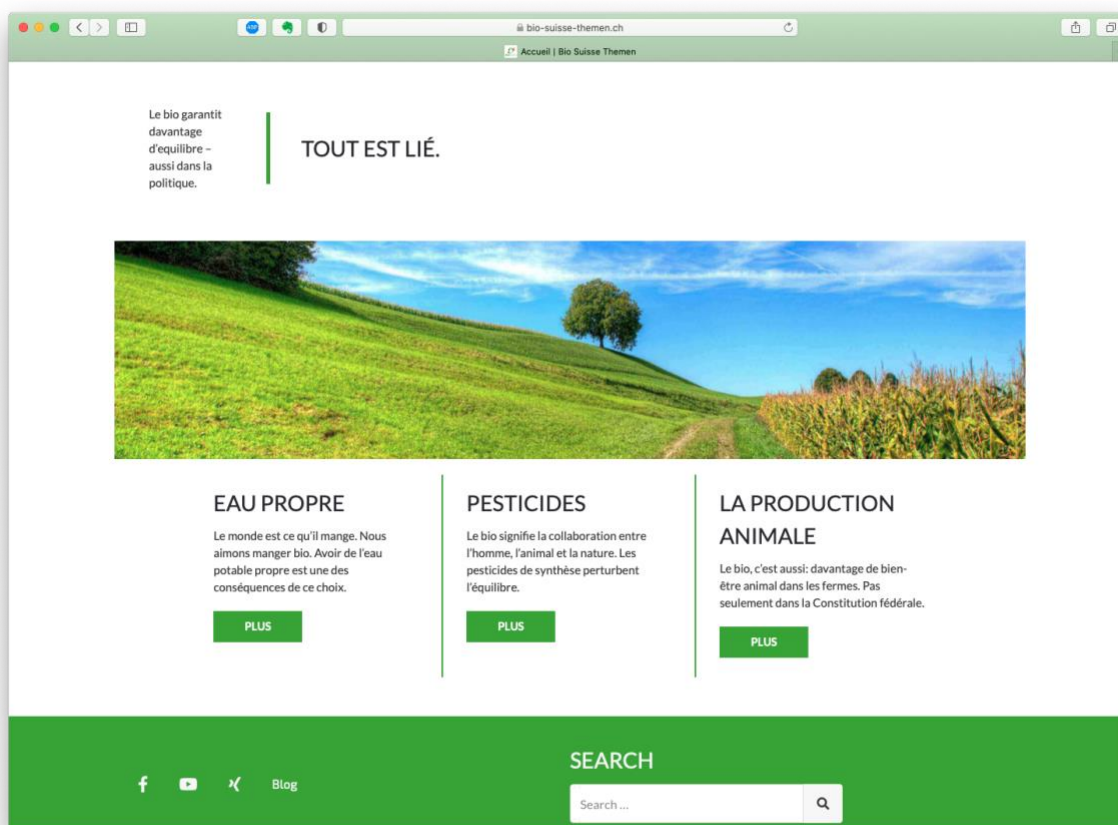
bio-suisse-themen.ch

Accueil | Bio Suisse Themen

Le bio garantit davantage d'equilibre – aussi dans la politique.

TOUT EST LIÉ.

EAU PROPRE

Le monde est ce qu'il mange. Nous aimons manger bio. Avoir de l'eau potable propre est une des conséquences de ce choix.

PLUS

PESTICIDES

Le bio signifie la collaboration entre l'homme, l'animal et la nature. Les pesticides de synthèse perturbent l'équilibre.

PLUS

LA PRODUCTION ANIMALE

Le bio, c'est aussi: davantage de bien-être animal dans les fermes. Pas seulement dans la Constitution fédérale.

PLUS

Blog

SEARCH

Search ...